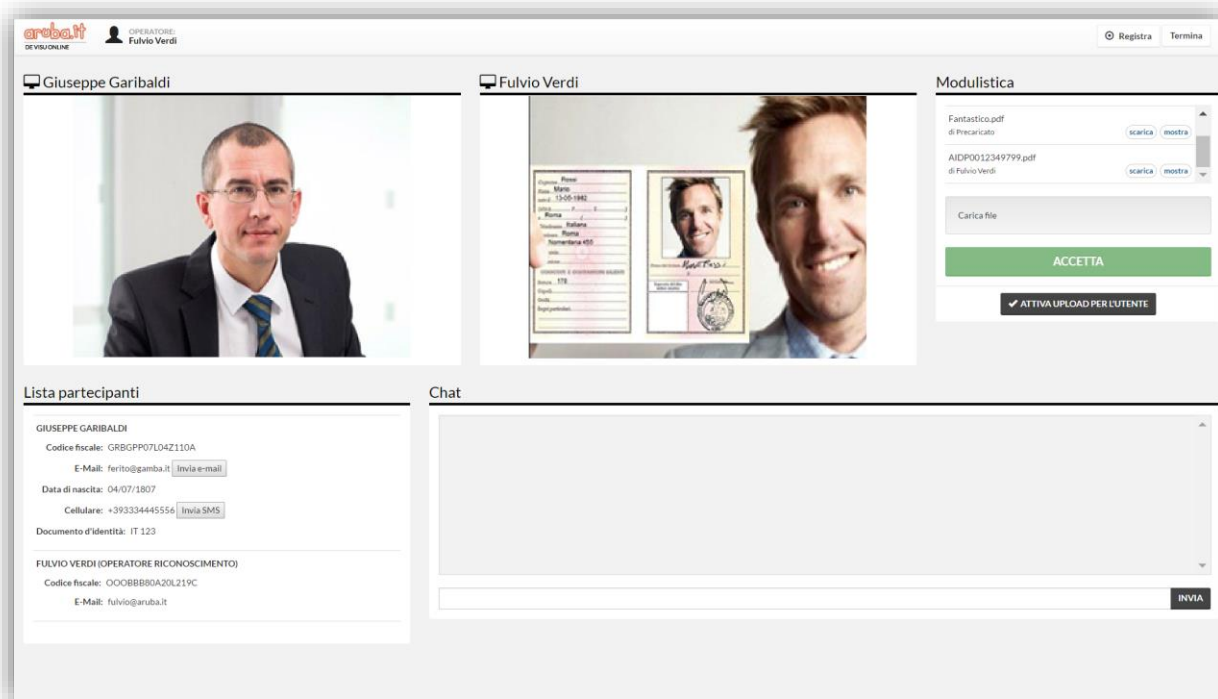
aruba.it DE VISU ONLINE

OPERATORE: Fulvio Verdi

Registra Termina

Giuseppe Garibaldi

Fulvio Verdi

Cognome Rossi
Nome Mario
nato il 13-05-1982
(atto n. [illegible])
a Roma
Cittadinanza Italiana
Residenza Roma
Via Nomentana 455
Stato civile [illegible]
Professione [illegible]
CONNOTATI E CONTRASSEGNI SALIENTI
Statura 178
Capelli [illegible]
Occhi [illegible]
Segni particolari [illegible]

Firma del titolare Mario Rossi

Impronta del dito indice sinistro

Modulistica

Fantastico.pdf
di Precaricato
scarica mostra

AIDP0012349799.pdf
di Fulvio Verdi
scarica mostra

Carica file

ACCETTA

✔ ATTIVA UPLOAD PER L'UTENTE

Lista partecipanti

GIUSEPPE GARIBALDI
Codice fiscale: GRBGPP07L04Z110A
E-Mail: ferito@gamba.it Invia e-mail
Data di nascita: 04/07/1807
Cellulare: +393334445556 Invia SMS
Documento d'identità: IT 123

FULVIO VERDI (OPERATORE RICONOSCIMENTO)
Codice fiscale: OOOBBB80A20L219C
E-Mail: fulvio@aruba.it

Chat

INVIA